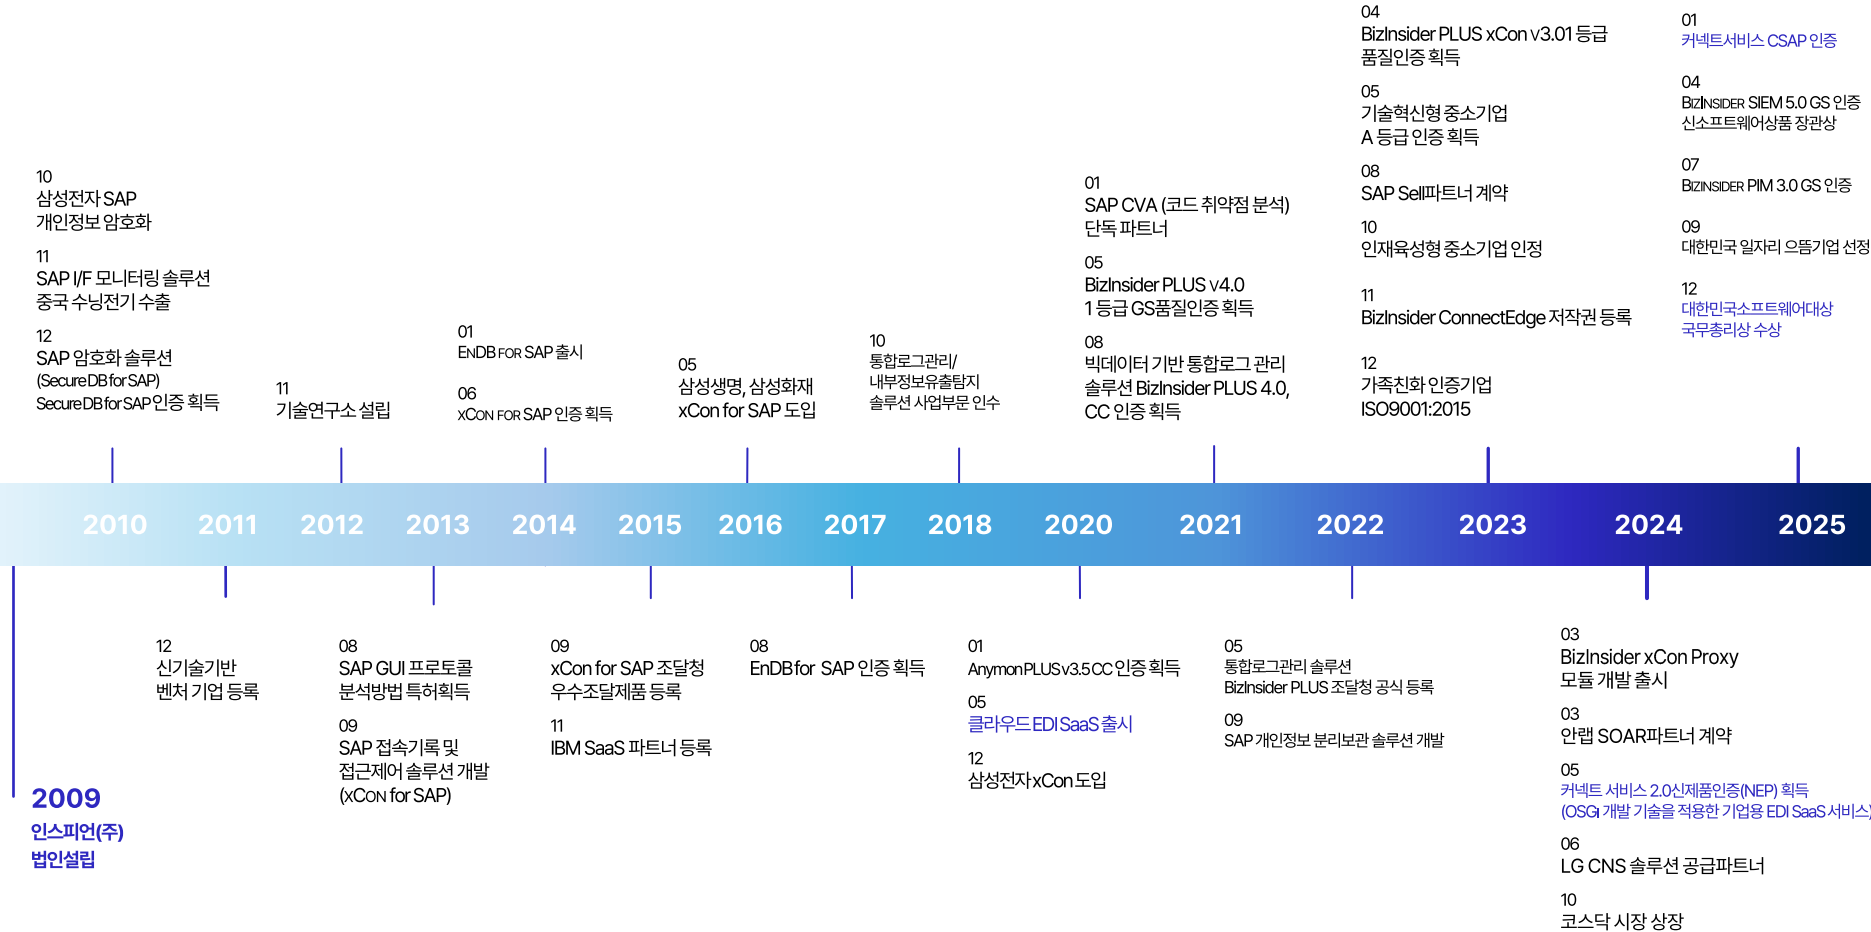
04
BizInsider PLUS xCon v3.01 등급 품질인증 획득

05
기술혁신형 중소기업 A 등급 인증 획득

08
SAP Sell파트너 계약

10
인재육성형 중소기업 인정

11
BizInsider ConnectEdge 저작권 등록

12
가족친화 인증기업 ISO9001:2015

01
커넥트서비스 CSAP 인증

04
BIZINSIDER SIEM 5.0 GS 인증 신소프트웨어상품 장관상

07
BIZINSIDER PIM 3.0 GS 인증

09
대한민국 일자리 으뜸기업 선정

12
대한민국소프트웨어대상 국무총리상 수상

10
삼성전자 SAP 개인정보 암호화

11
SAP I/F 모니터링 솔루션 중국 수닝전기 수출

12
SAP 암호화 솔루션 (Secure DB for SAP) Secure DB for SAP 인증 획득

11
기술연구소 설립

01
ENDB FOR SAP 출시

06
XCON FOR SAP 인증 획득

05
삼성생명, 삼성화재 xCon for SAP 도입

10
통합로그관리/ 내부정보유출탐지 솔루션 사업부문 인수

01
SAP CVA (코드 취약점 분석) 단독 파트너

05
BizInsider PLUS v4.0 1 등급 GS품질인증 획득

08
빅데이터 기반 통합로그 관리 솔루션 BizInsider PLUS 4.0, CC 인증 획득

2010 2011 2012 2013 2014 2015 2016 2017 2018 2020 2021 2022 2023 2024 2025

12
신기술기반 벤처 기업 등록

08
SAP GUI 프로토콜 분석방법 특허획득

09
SAP 접속기록 및 접근제어 솔루션 개발 (XCON for SAP)

09
xCon for SAP 조달청 우수조달제품 등록

11
IBM SaaS 파트너 등록

08
EnDB for SAP 인증 획득

01
Anymon PLUS v3.5 CC 인증 획득

05
클라우드 EDI SaaS 출시

12
삼성전자 xCon 도입

05
통합로그관리 솔루션 BizInsider PLUS 조달청 공식 등록

09
SAP 개인정보 분리보관 솔루션 개발

03
BizInsider xCon Proxy 모듈 개발 출시

03
안랩 SOAR파트너 계약

05
커넥트 서비스 2.0신제품인증(NEP) 획득 (OSGi 개발 기술을 적용한 기업용 EDI SaaS 서비스)

06
LG CNS 솔루션 공급파트너

10
코스닥 시장 상장

2009
인스피언(주)
법인설립